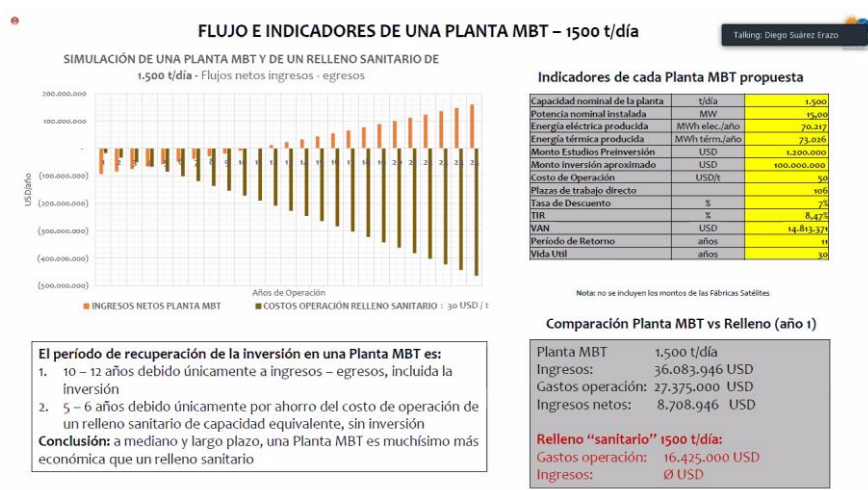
FLUJO E INDICADORES DE UNA PLANTA MBT – 1500 t/día

Talking: Diego Suárez Erazo

SIMULACIÓN DE UNA PLANTA MBT Y DE UN RELLENO SANITARIO DE 1.500 t/día - Flujos netos ingresos - egresos

200.000.000
100.000.000
-
(100.000.000)
(200.000.000)
(300.000.000)
(400.000.000)
(500.000.000)

USD/año

Años de Operación

INGRESOS NETOS PLANTA MBT
COSTOS OPERACIÓN RELLENO SANITARIO : 30 USD / t

Indicadores de cada Planta MBT propuesta

| | | |
|---|---|---|
| Capacidad nominal de la planta | t/día | 1.500 |
| Potencia nominal instalada | MW | 15,00 |
| Energía eléctrica producida | MWh elec./año | 70.217 |
| Energía térmica producida | MWh térm./año | 73.026 |
| Monto Estudios Preinversión | USD | 1.200.000 |
| Monto inversión aproximado | USD | 100.000.000 |
| Costo de Operación | USD/t | 50 |
| Plazas de trabajo directo | | 106 |
| Tasa de Descuento | % | 7% |
| TIR | % | 8,47% |
| VAN | USD | 14.813.371 |
| Período de Retorno | años | 11 |
| Vida Util | años | 30 |

Nota: no se incluyen los montos de las Fábricas Satélites

El período de recuperación de la inversión en una Planta MBT es:
1. 10 – 12 años debido únicamente a ingresos – egresos, incluida la inversión
2. 5 – 6 años debido únicamente por ahorro del costo de operación de un relleno sanitario de capacidad equivalente, sin inversión
Conclusión: a mediano y largo plazo, una Planta MBT es muchísimo más económica que un relleno sanitario

Comparación Planta MBT vs Relleno (año 1)

Planta MBT 1.500 t/día
Ingresos: 36.083.946 USD
Gastos operación: 27.375.000 USD
Ingresos netos: 8.708.946 USD

Relleno "sanitario" 1500 t/día:
Gastos operación: 16.425.000 USD
Ingresos: Ø USD